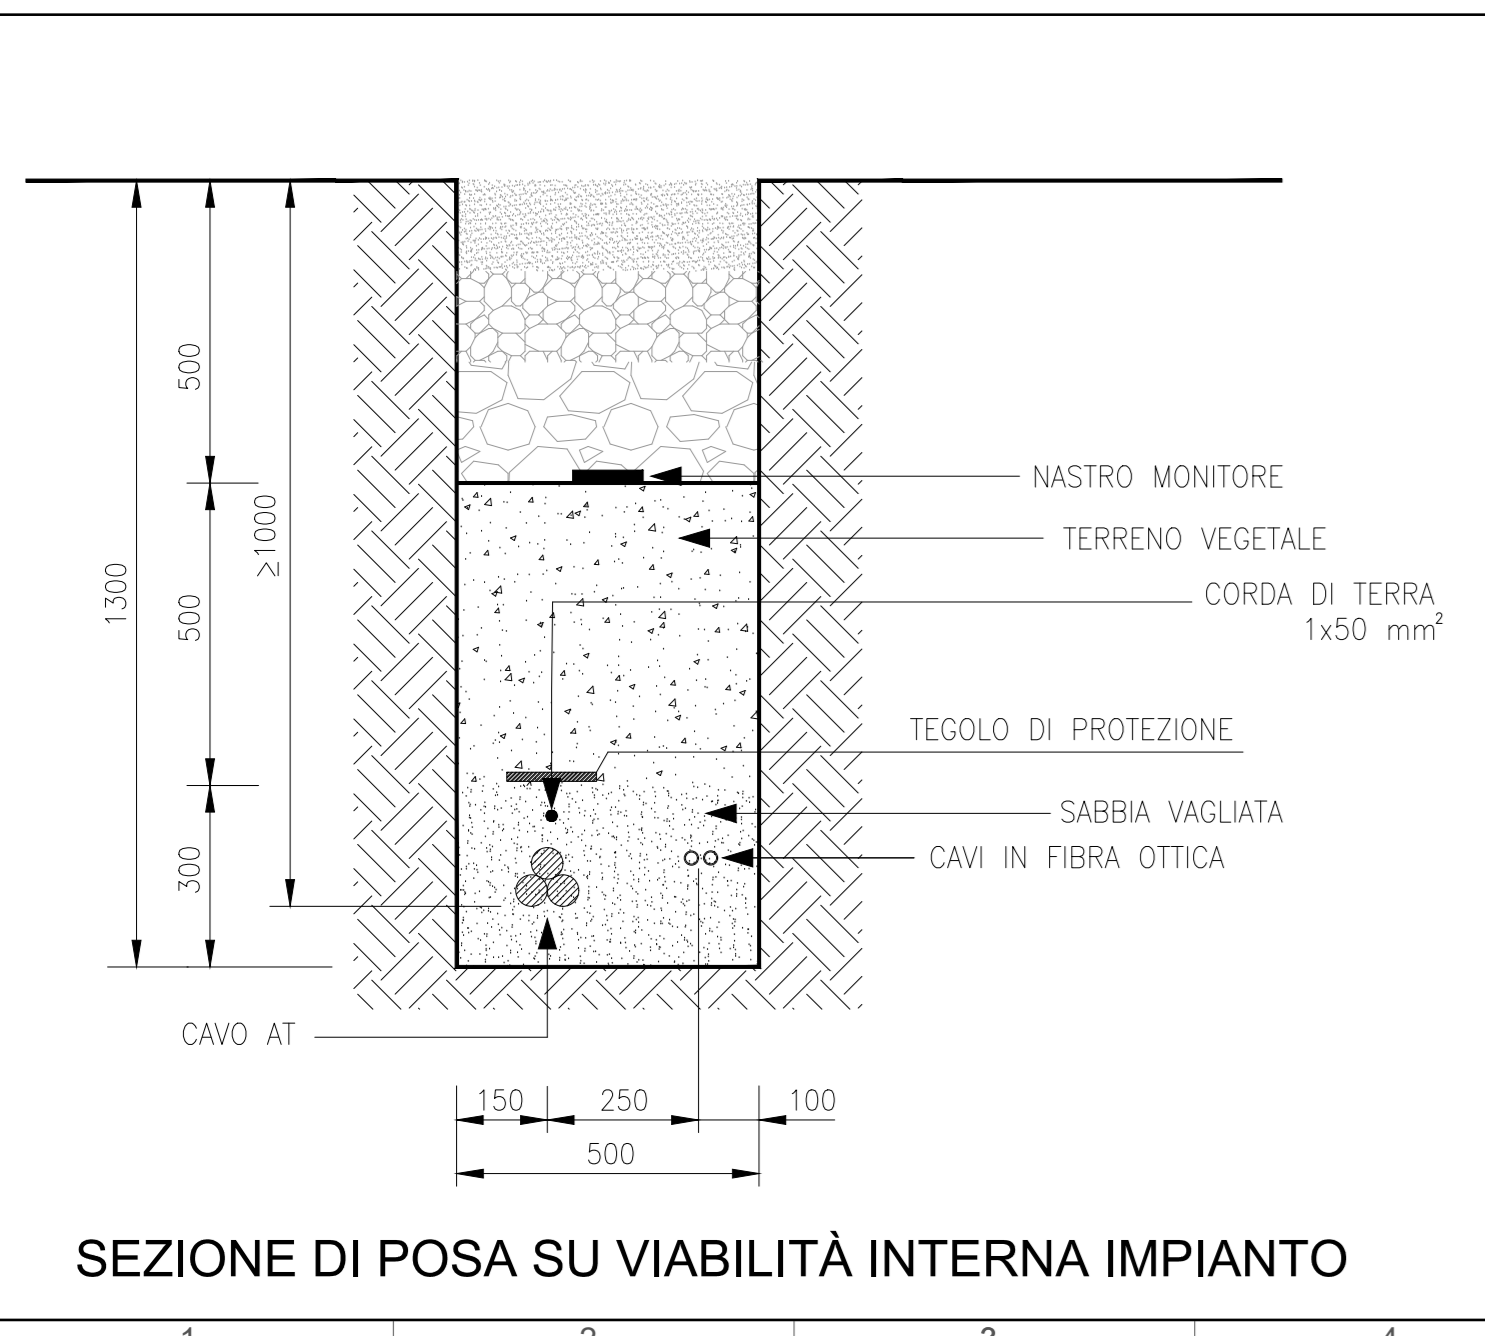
500

500

300

1300

$\geq1000$

NASTRO MONITORE

TERRENO VEGETALE

CORDA DI TERRA
$1x50\ mm^2$

TEGOLO DI PROTEZIONE

SABBIA VAGLIATA

CAVI IN FIBRA OTTICA

CAVO AT

150

250

100

500

SEZIONE DI POSA SU VIABILITÀ INTERNA IMPIANTO

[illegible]